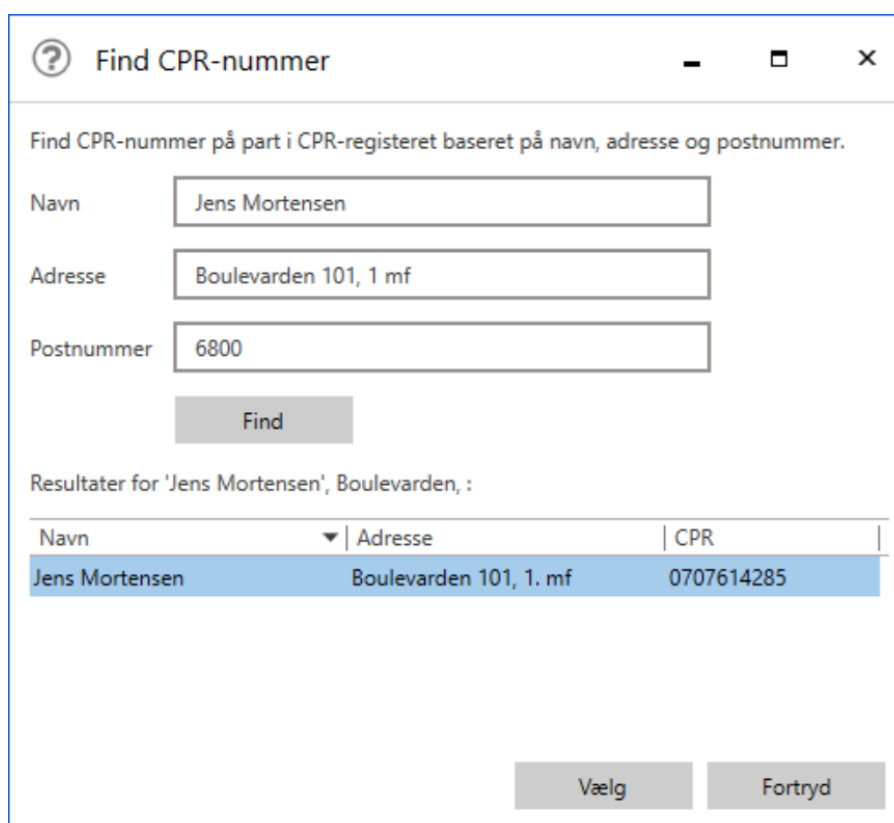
Find CPR-nummer

Find CPR-nummer på part i CPR-registeret baseret på navn, adresse og postnummer.

Navn Jens Mortensen

Adresse Boulevarden 101, 1 mf

Postnummer 6800

Find

Resultater for 'Jens Mortensen', Boulevarden, :

| Navn | Adresse | CPR |
|---|---|---|
| Jens Mortensen | Boulevarden 101, 1. mf | 0707614285 |

Vælg Fortryd